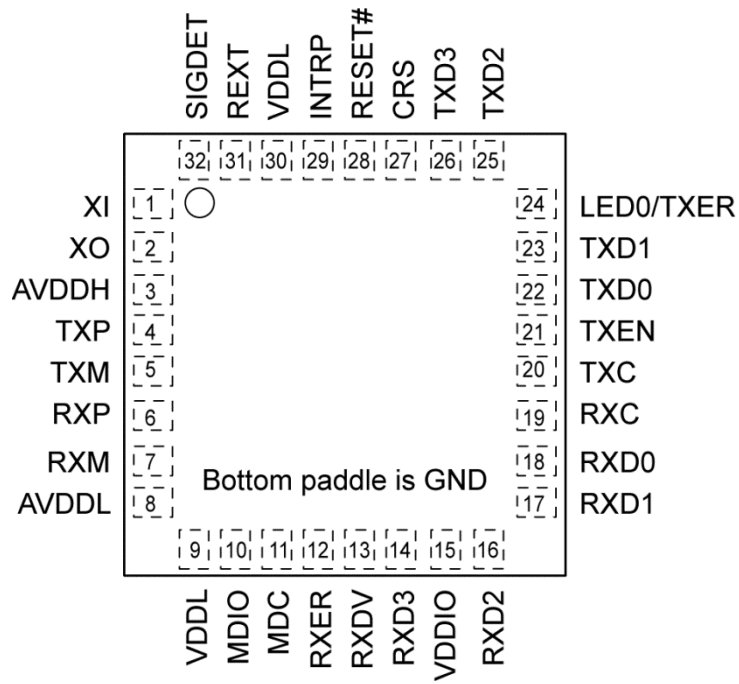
SIGDET REXT VDDL INTRP RESET# CRS TXD3 TXD2

32 31 30 29 28 27 26 25

XI 1
XO 2
AVDDH 3
TXP 4
TXM 5
RXP 6
RXM 7
AVDDL 8

24 LED0/TXER
23 TXD1
22 TXD0
21 TXEN
20 TXC
19 RXC
18 RXD0
17 RXD1

Bottom paddle is GND

9 10 11 12 13 14 15 16

VDDL MDIO MDC RXER RXDV RXD3 VDDIO RXD2